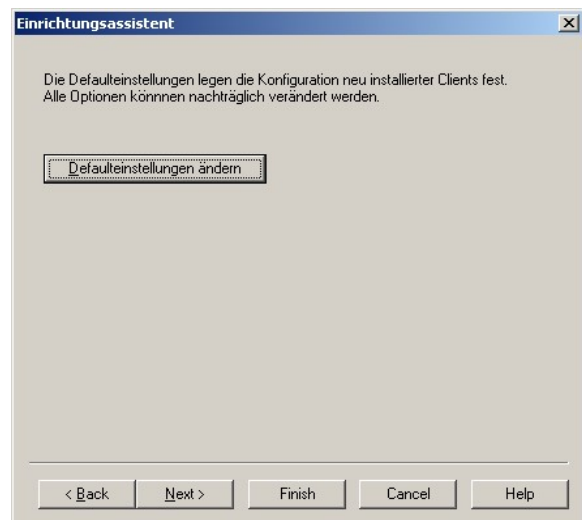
Einrichtungsassistent

Die Defaulteinstellungen legen die Konfiguration neu installierter Clients fest. Alle Optionen könnnen nachträglich verändert werden.

Defaulteinstellungen ändern

< Back
Next >
Finish
Cancel
Help